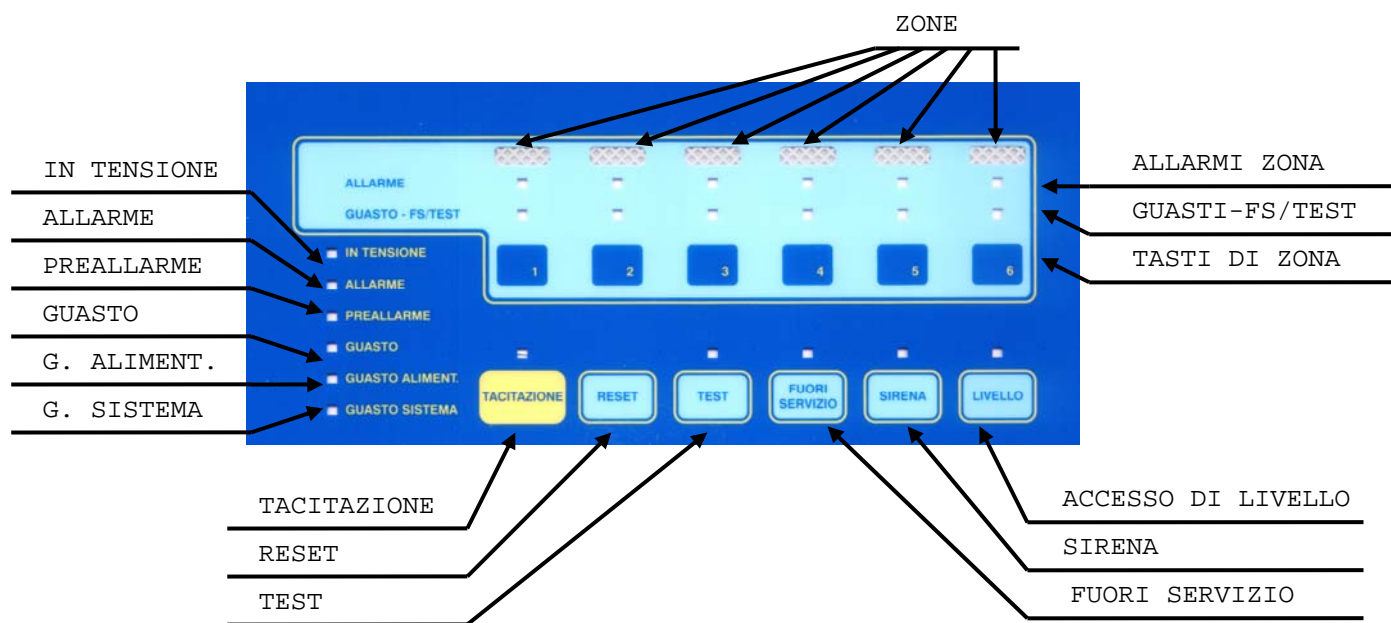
ZONE

IN TENSIONE
ALLARME
PREALLARME
GUASTO
G. ALIMENT.
G. SISTEMA

ALLARME
GUASTO - FS/TEST
IN TENSIONE
ALLARME
PREALLARME
GUASTO
GUASTO ALIMENT.
GUASTO SISTEMA

1
2
3
4
5
6

TACITAZIONE
RESET
TEST
FUORI SERVIZIO
SIRENA
LIVELLO

ALLARMI ZONA
GUASTI-FS/TEST
TASTI DI ZONA

TACITAZIONE
RESET
TEST

ACCESSO DI LIVELLO
SIRENA
FUORI SERVIZIO